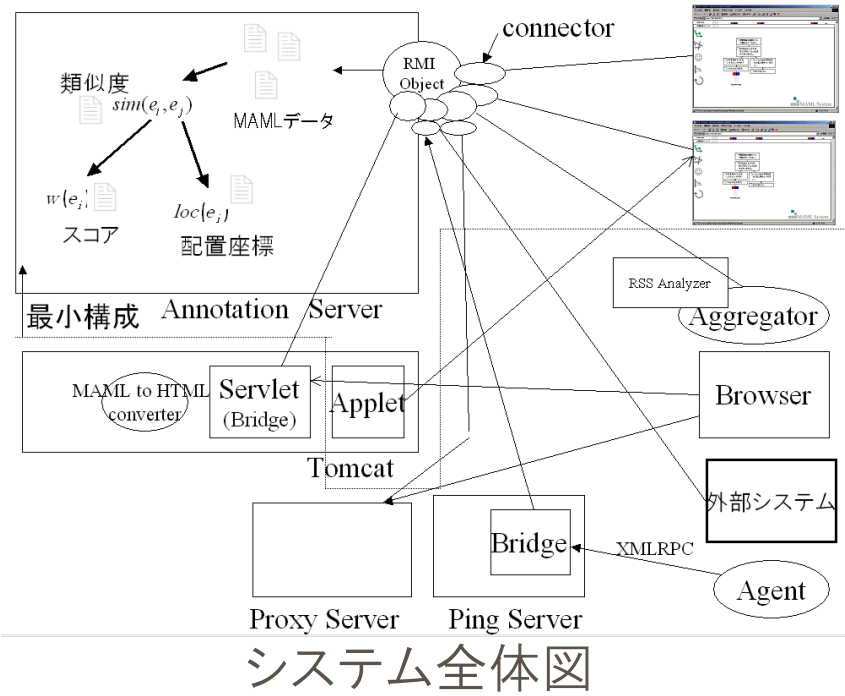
connector

類似度

$sim(e_i, e_j)$

MAMLデータ

RMI Object

$w(e_i)$

スコア

$loc(e_i)$

配置座標

MAML System

MAML System

RSS Analyzer

Aggregator

最小構成

Annotation Server

MAML to HTML converter

Servlet (Bridge)

Applet

Browser

Tomcat

外部システム

Bridge

XMLRPC

Agent

Proxy Server

Ping Server

システム全体図